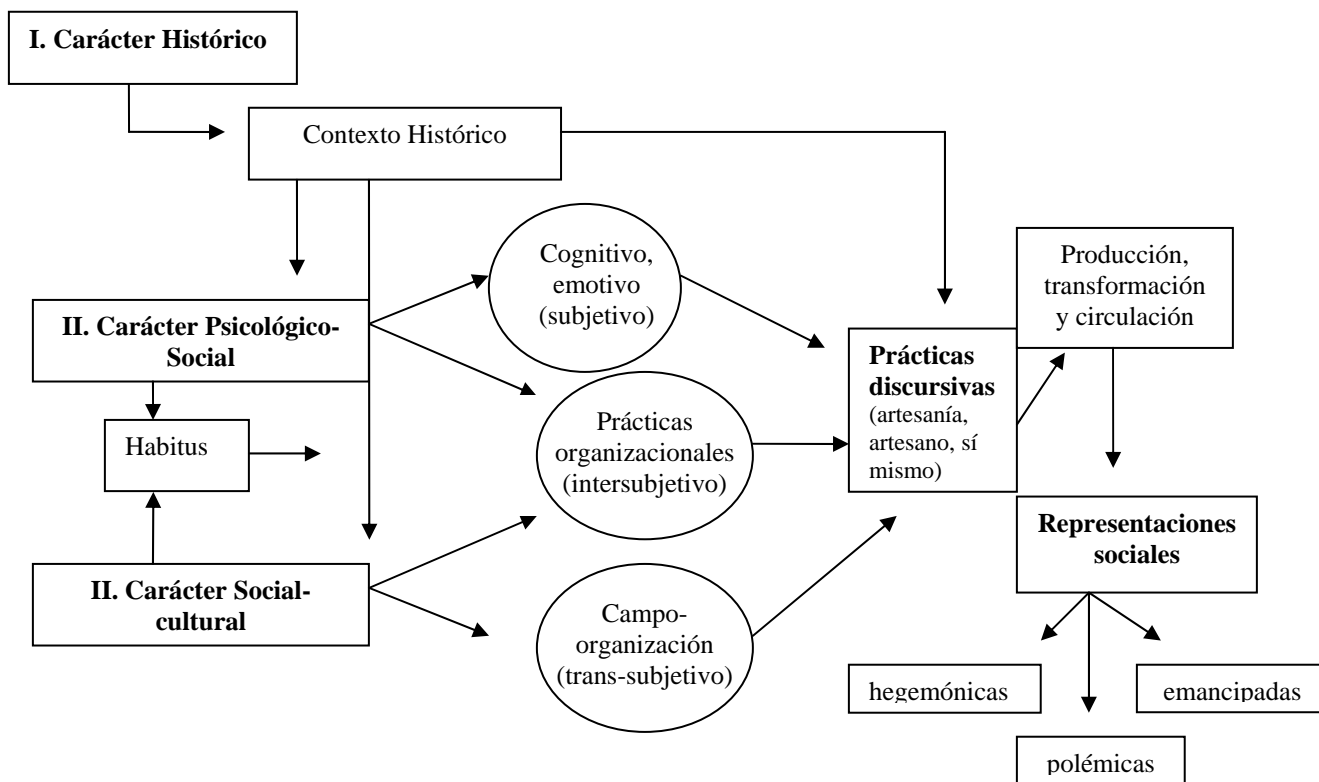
I. Carácter Histórico

Contexto Histórico

II. Carácter Psicológico-Social

Habitus

II. Carácter Social-cultural

Cognitivo, emotivo (subjetivo)

Prácticas organizacionales (intersubjetivo)

Campo-organización (trans-subjetivo)

Prácticas discursivas (artesanía, artesano, sí mismo)

Producción, transformación y circulación

Representaciones sociales

hegemónicas

emancipadas

polémicas